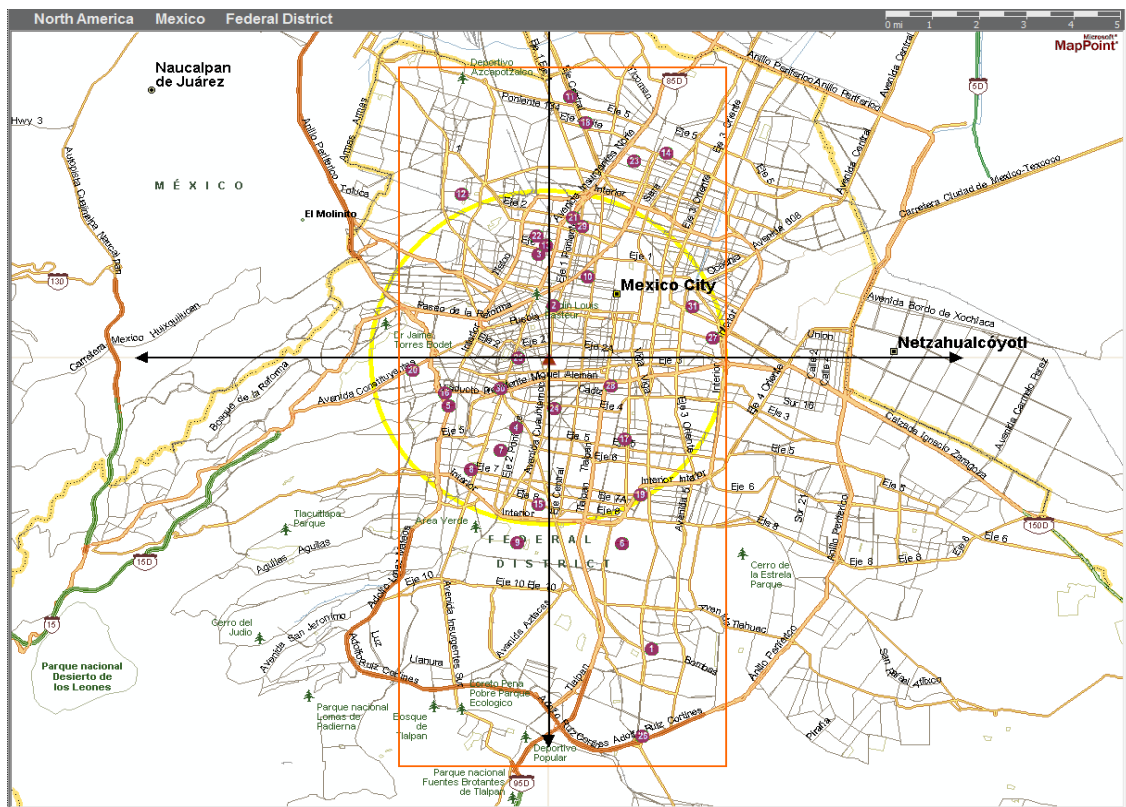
North America Mexico Federal District

0 mi 1 2 3 4 5

Microsoft MapPoint

Naucalpan de Juárez

Hwy 3

MÉXICO

El Molinito

Deportivo Azcapotzalco

85D

5D

Anillo Periferico

Avenida Central

Carretera Ciudad de Mexico-Texcoco

Mexico City

Netzahualcóyotl

Avenida Bordo de Xochiaca

Dr Jaime Torres Bodet

Paseo de la Reforma

Bosque de la Reforma

Avenida Constituyentes

Eje 1

Eje 2

Eje 3

Eje 4

Eje 5

Eje 6

Eje 7

Eje 8

Eje 10

Calzada Ignacio Zaragoza

Tlacuitlapa Parque

Area Verde

FEDERAL DISTRICT

Cerro de la Estrela Parque

Cerro del Judio

Parque nacional Desierto de los Leones

Parque nacional Lomas de Padierna

Bosque de Tlalpan

Bosque Pena Pobre Parque Ecologico

Deportivo Popular

Parque nacional Fuentes Brotantes de Tlalpan

Adolfo Ruiz Cortines

Avenida Insurgentes Sur

Avenida Aztecas

Tlalpan

Llanura

Luz

Aguilas

San Jeronimo

130

15D

15

95D

150D

Avenida Cuauhtémoc

Viaducto Miguel Aleman

Avenida Tlahuac

Pirafla

Avenida Carmelo Perez

1 2 3 4 5 6 7 8 9 10 11 12 13 14 15 16 17 18 19 20 21 22 23 24 25 26 27 28 29 30 31